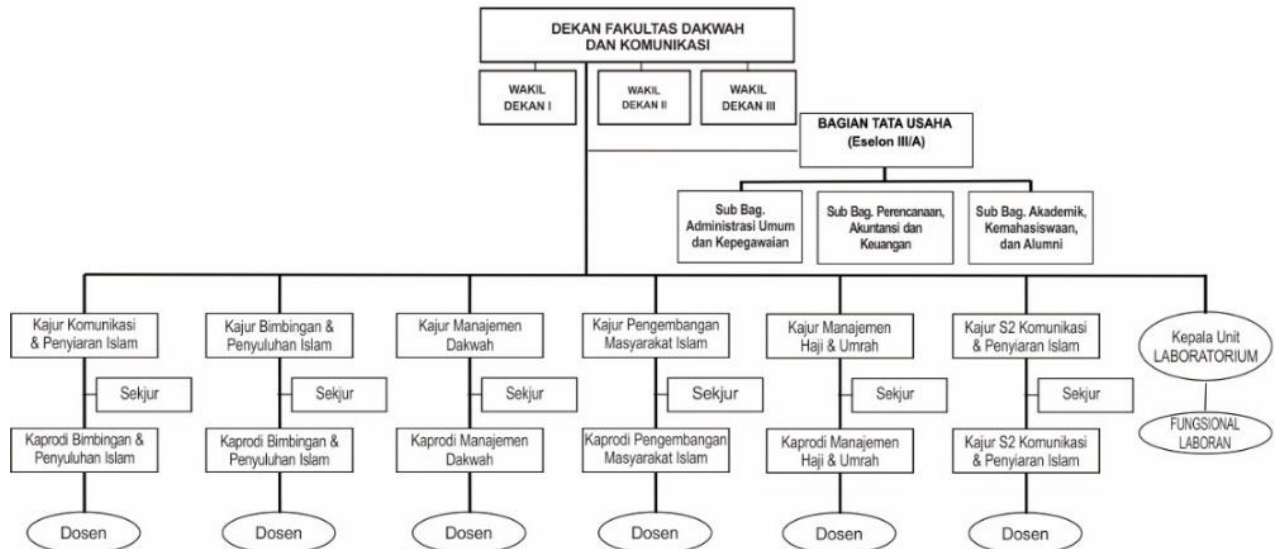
DEKAN FAKULTAS DAKWAH DAN KOMUNIKASI

WAKIL DEKAN I

WAKIL DEKAN II

WAKIL DEKAN III

BAGIAN TATA USAHA (Eselon III/A)

Sub Bag. Administrasi Umum dan Kepegawaian

Sub Bag. Perencanaan, Akuntansi dan Keuangan

Sub Bag. Akademik, Kemahasiswaan, dan Alumni

Kajur Komunikasi & Penyiaran Islam

Sekjur

Kaprodi Bimbingan & Penyuluhan Islam

Dosen

Kajur Bimbingan & Penyuluhan Islam

Sekjur

Kaprodi Bimbingan & Penyuluhan Islam

Dosen

Kajur Manajemen Dakwah

Sekjur

Kaprodi Manajemen Dakwah

Dosen

Kajur Pengembangan Masyarakat Islam

Sekjur

Kaprodi Pengembangan Masyarakat Islam

Dosen

Kajur Manajemen Haji & Umrah

Sekjur

Kaprodi Manajemen Haji & Umrah

Dosen

Kajur S2 Komunikasi & Penyiaran Islam

Sekjur

Kajur S2 Komunikasi & Penyiaran Islam

Dosen

Kepala Unit LABORATORIUM

FUNGSIONAL LABORAN